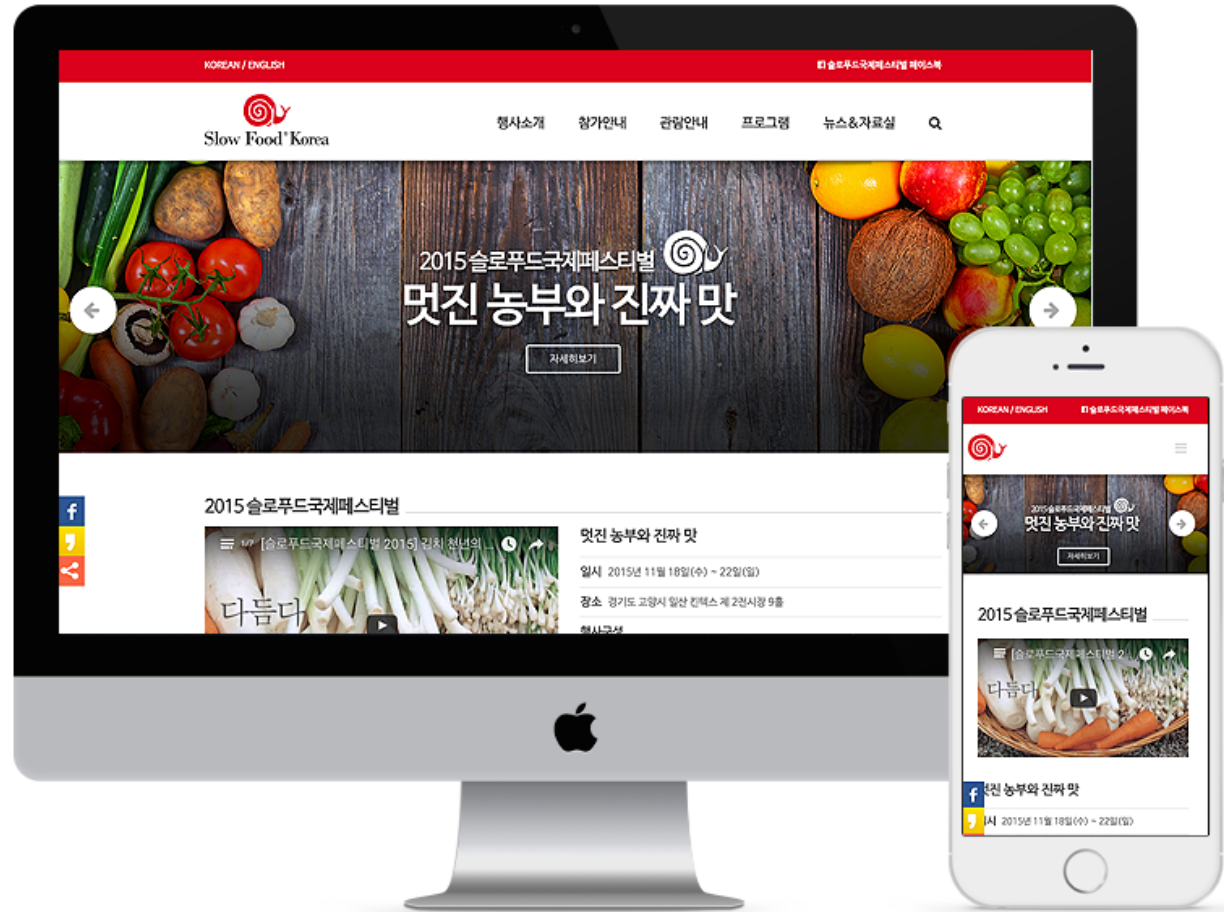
KOREAN / ENGLISH

슬로푸드국제페스티벌 페이스북

Slow Food® Korea

행사소개 참가안내 관람안내 프로그램 뉴스&자료실

2015 슬로푸드국제페스티벌

멋진 농부와 진짜 맛

자세히보기

2015 슬로푸드국제페스티벌

1/7 [슬로푸드국제페스티벌 2015] 김치 천년의 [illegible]

다듬다

멋진 농부와 진짜 맛

일시 2015년 11월 18일(수) ~ 22일(일)

장소 경기도 고양시 일산 킨텍스 제 2전시장 9홀

행사구성

KOREAN / ENGLISH

슬로푸드국제페스티벌 페이스북

2015 슬로푸드국제페스티벌

멋진 농부와 진짜 맛

자세히보기

2015 슬로푸드국제페스티벌

[슬로푸드국제페스티벌 2

다듬다

멋진 농부와 진짜 맛

시 2015년 11월 18일(수) ~ 22일(일)